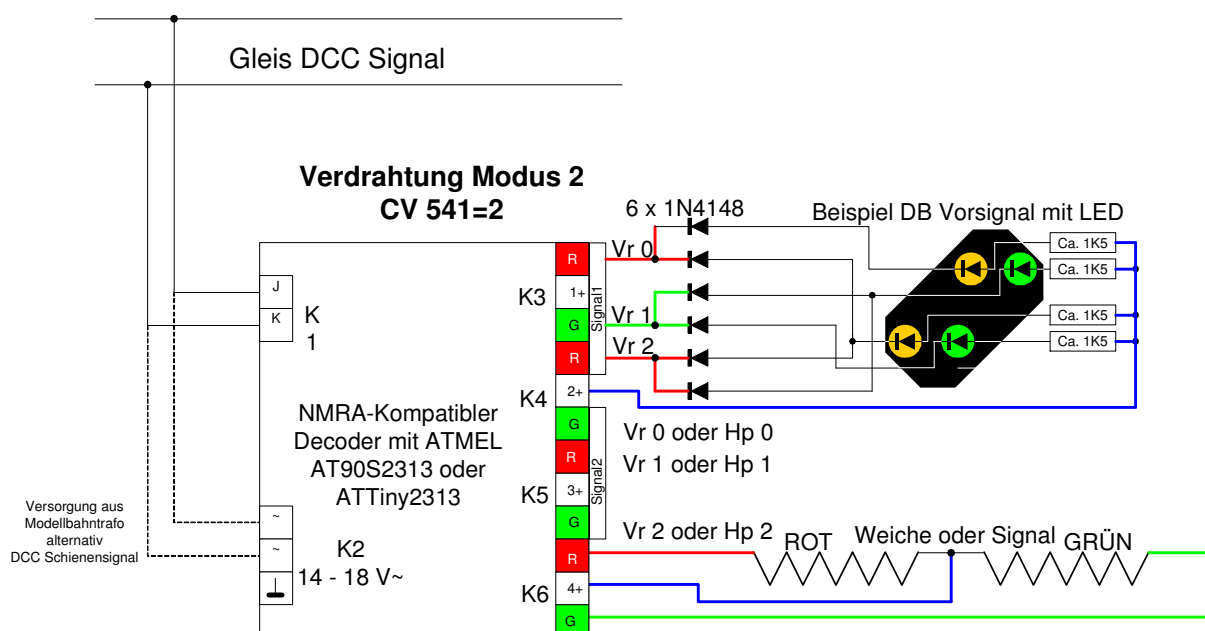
Gleis DCC Signal

Verdrahtung Modus 2
CV 541=2

6 x 1N4148

Beispiel DB Vorsignal mit LED

Ca. 1K5
Ca. 1K5
Ca. 1K5
Ca. 1K5

Vr 0
Vr 1
Vr 2

R
1+
G
R
2+
G
R
3+
G
R
4+
G

Signal1
Signal2

J
K

K
1

K3
K4
K5
K6

NMRA-Kompatibler Decoder mit ATMEL AT90S2313 oder ATTiny2313

Vr 0 oder Hp 0
Vr 1 oder Hp 1

Vr 2 oder Hp 2

ROT
Weiche oder Signal
GRÜN

Versorgung aus Modellbahntrafo alternativ DCC Schienensignal

~
~

K2
14 - 18 V~